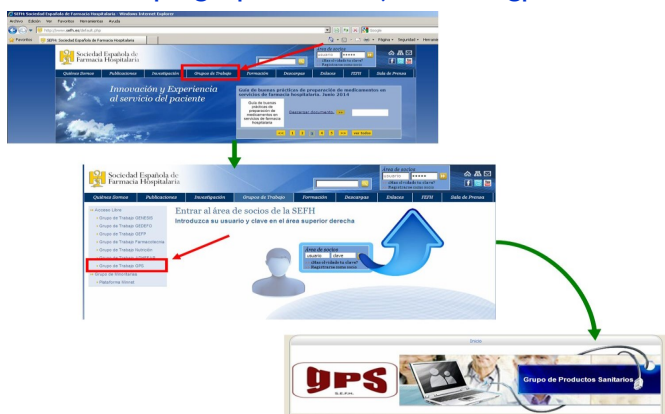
SEFH Sociedad Española de Farmacia Hospitalaria - Windows Internet Explorer

Archivo Edición Ver Favoritos Herramientas Ayuda

http://www.sefh.es/default.php

Google

Favoritos SEFH Sociedad Española de Farmacia Hospitalaria

Página Seguridad Herramientas

Sociedad Española de Farmacia Hospitalaria

Área de socios

usuario

¿Ha olvidado la clave?

Regístrese como socio

Quiénes Somos | Publicaciones | Investigación | Grupos de Trabajo | Formación | Descargas | Enlaces | FEFH | Sala de Prensa

Innovación y Experiencia al servicio del paciente

Guía de buenas prácticas de preparación de medicamentos en servicios de farmacia hospitalaria. Junio 2014

Guía de buenas prácticas de preparación de medicamentos en servicios de farmacia hospitalaria

Descargar documento

ver todos

Sociedad Española de Farmacia Hospitalaria

Área de socios

usuario

¿Ha olvidado la clave?

Regístrese como socio

Quiénes Somos | Publicaciones | Investigación | Grupos de Trabajo | Formación | Descargas | Enlaces | FEFH | Sala de Prensa

Acceso Libre

Grupo de Trabajo GENESIS

Grupo de Trabajo GEDEFO

Grupo de Trabajo GEFP

Grupo de Trabajo Farmacotecnia

Grupo de Trabajo Nutrición

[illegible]

Grupo de Trabajo GPS

Grupo de Monitorios

Plataforma Moviel

Entrar al área de socios de la SEFH

Introduzca su usuario y clave en el área superior derecha

Área de socios

usuario

clave

¿Ha olvidado la clave?

Regístrese como socio

Inicio

gPS

S.E.F.H.

Grupo de Productos Sanitarios